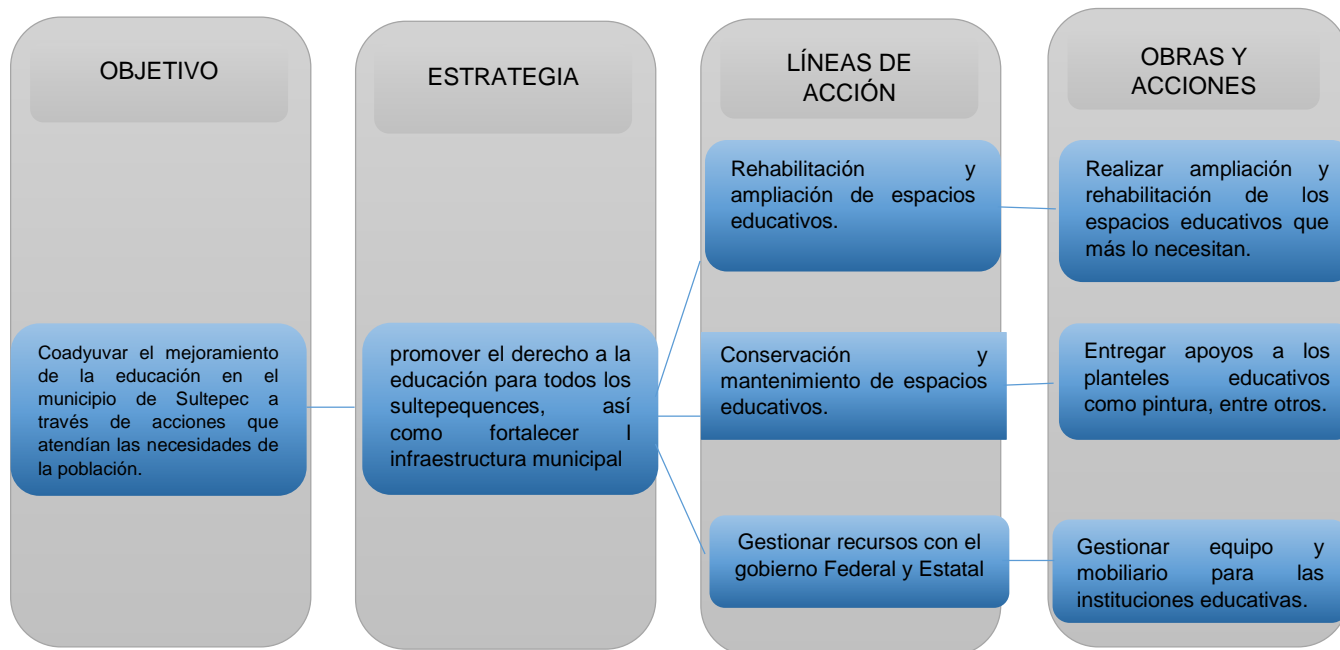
OBJETIVO

ESTRATEGIA

LÍNEAS DE ACCIÓN

OBRAS Y ACCIONES

Coadyuvar el mejoramiento de la educación en el municipio de Sultepec a través de acciones que atendían las necesidades de la población.

promover el derecho a la educación para todos los sultepequences, así como fortalecer l infraestructura municipal

Rehabilitación y ampliación de espacios educativos.

Conservación y mantenimiento de espacios educativos.

Gestionar recursos con el gobierno Federal y Estatal

Realizar ampliación y rehabilitación de los espacios educativos que más lo necesitan.

Entregar apoyos a los planteles educativos como pintura, entre otros.

Gestionar equipo y mobiliario para las instituciones educativas.